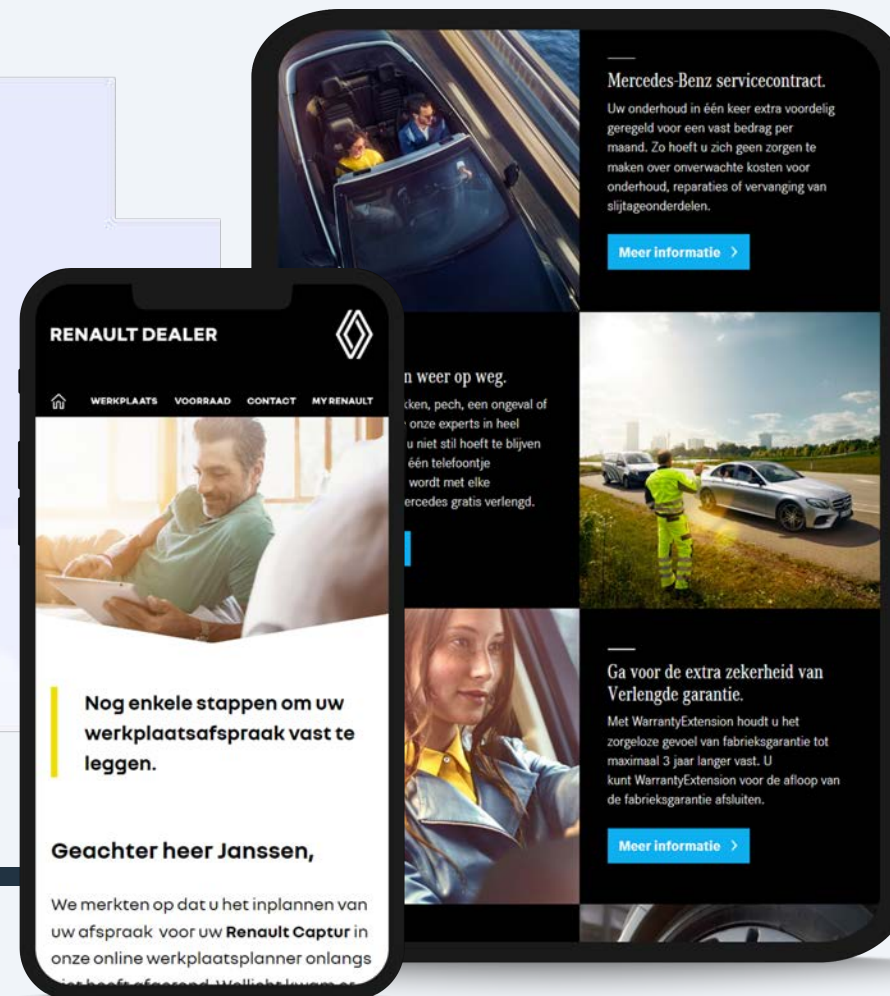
Mercedes-Benz servicecontract.

Uw onderhoud in één keer extra voordelig geregeld voor een vast bedrag per maand. Zo hoeft u zich geen zorgen te maken over onverwachte kosten voor onderhoud, reparaties of vervanging van slijtageonderdelen.

Meer informatie >

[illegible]n weer op weg.

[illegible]cken, pech, een ongeval of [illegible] onze experts in heel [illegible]u niet stil hoeft te blijven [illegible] één telefoontje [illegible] wordt met elke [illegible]ercedes gratis verlengd.

Ga voor de extra zekerheid van Verlengde garantie.

Met WarrantyExtension houdt u het zorgeloze gevoel van fabrieksgarantie tot maximaal 3 jaar langer vast. U kunt WarrantyExtension voor de afloop van de fabrieksgarantie afsluiten.

Meer informatie >

RENAULT DEALER

WERKPLAATS VOORRAAD CONTACT MY RENAULT

Nog enkele stappen om uw werkplaatsafspraak vast te leggen.

Geachter heer Janssen,

We merkten op dat u het inplannen van uw afspraak voor uw Renault Captur in onze online werkplaatsplanner onlangs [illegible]